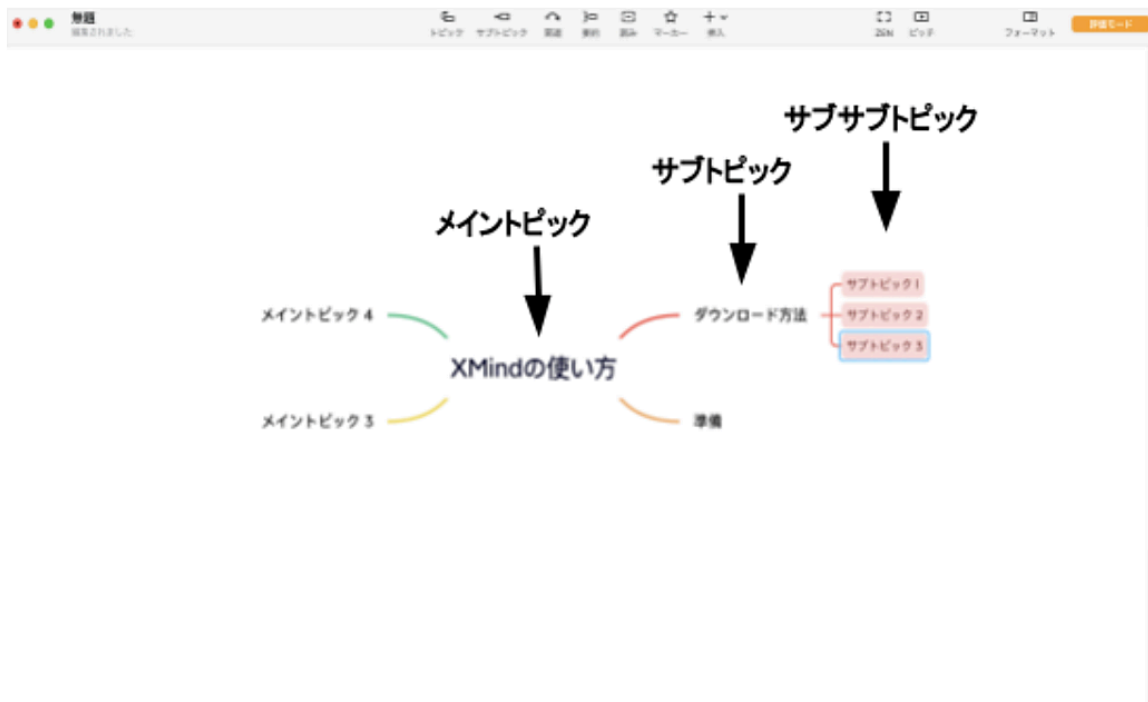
無題
編集されました

トピック サブトピック 関連 要約 囲み マーカー 挿入

ZEN ピッチ

フォーマット

評価モード

サブサブトピック

サブトピック

メイントピック

サブトピック 1
サブトピック 2
サブトピック 3

メイントピック 4

ダウンロード方法

XMindの使い方

メイントピック 3

準備